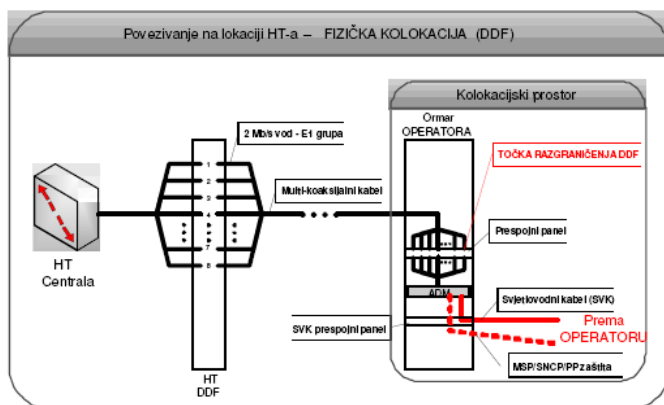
Povezivanje na lokaciji HT-a – FIZIČKA KOLOKACIJA (DDF)

Kolokacijski prostor

Ormar OPERATORA

TOČKA RAZGRANIČENJA DDF

2 Mb/s vod - E1 grupa

1
2
3
4
7
8

Multi-koaksijalni kabel

HT Centrala

Prespojni panel

ADM

Svjetlovodni kabel (SVK)

Prema OPERATORU

SVK prespojni panel

HT DDF

MSP/SNCP/PP zaštita